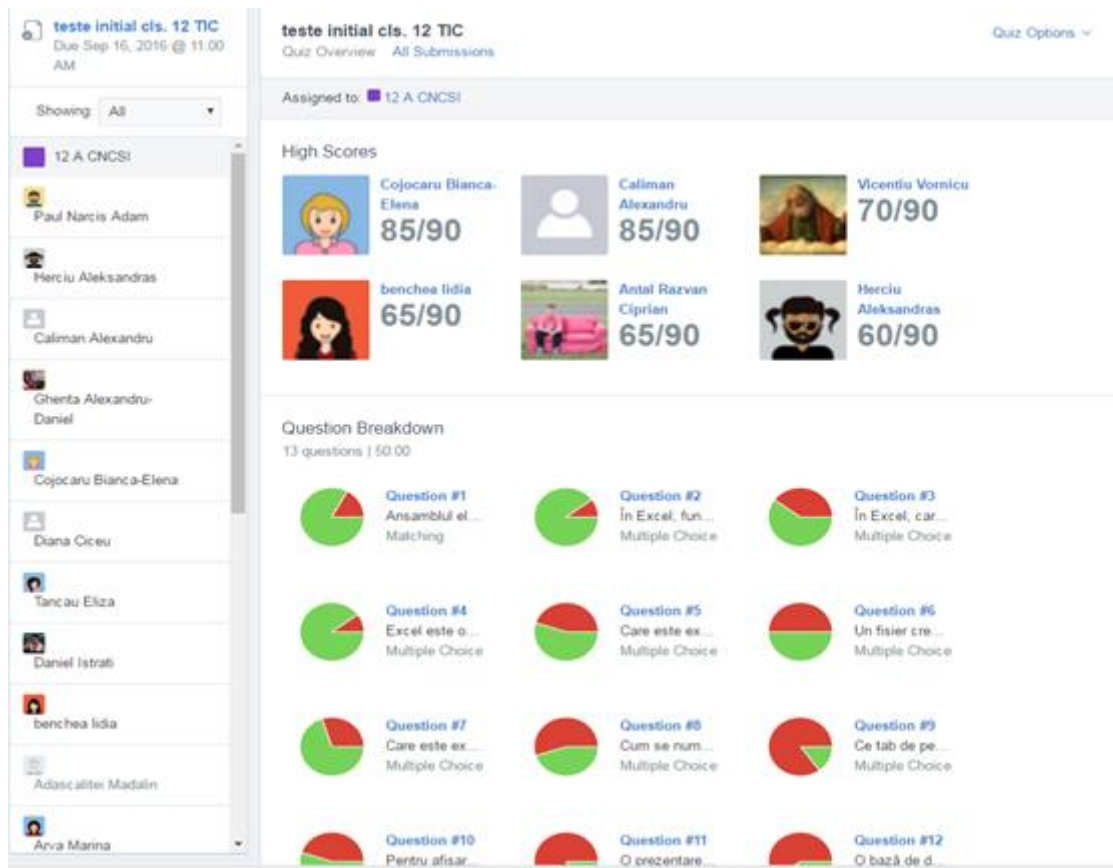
teste initial cls. 12 TIC
Due Sep 16, 2016 @ 11:00 AM

Showing: All

12 A CNCSI

Paul Narcis Adam

Herciu Aleksandras

Caliman Alexandru

Ghenta Alexandru-Daniel

Cojocaru Bianca-Elena

Diana Ciceu

Tancau Eliza

Daniel Istrati

benchea lidia

Adascalitei Madalin

Arva Marina

teste initial cls. 12 TIC
Quiz Overview All Submissions

Quiz Options

Assigned to: 12 A CNCSI

High Scores

Cojocaru Bianca-Elena
85/90

Caliman Alexandru
85/90

Vicentiu Vornicu
70/90

benchea lidia
65/90

Antal Razvan Ciprian
65/90

Herciu Aleksandras
60/90

Question Breakdown
13 questions | 50:00

Question #1
Ansamblul el...
Matching

Question #2
În Excel, fun...
Multiple Choice

Question #3
În Excel, car...
Multiple Choice

Question #4
Excel este o...
Multiple Choice

Question #5
Care este ex...
Multiple Choice

Question #6
Un fisier cre...
Multiple Choice

Question #7
Care este ex...
Multiple Choice

Question #8
Cum se num...
Multiple Choice

Question #9
Ce tab de pe...
Multiple Choice

Question #10
Pentru afisar...

Question #11
O prezentare...

Question #12
O bază de d...